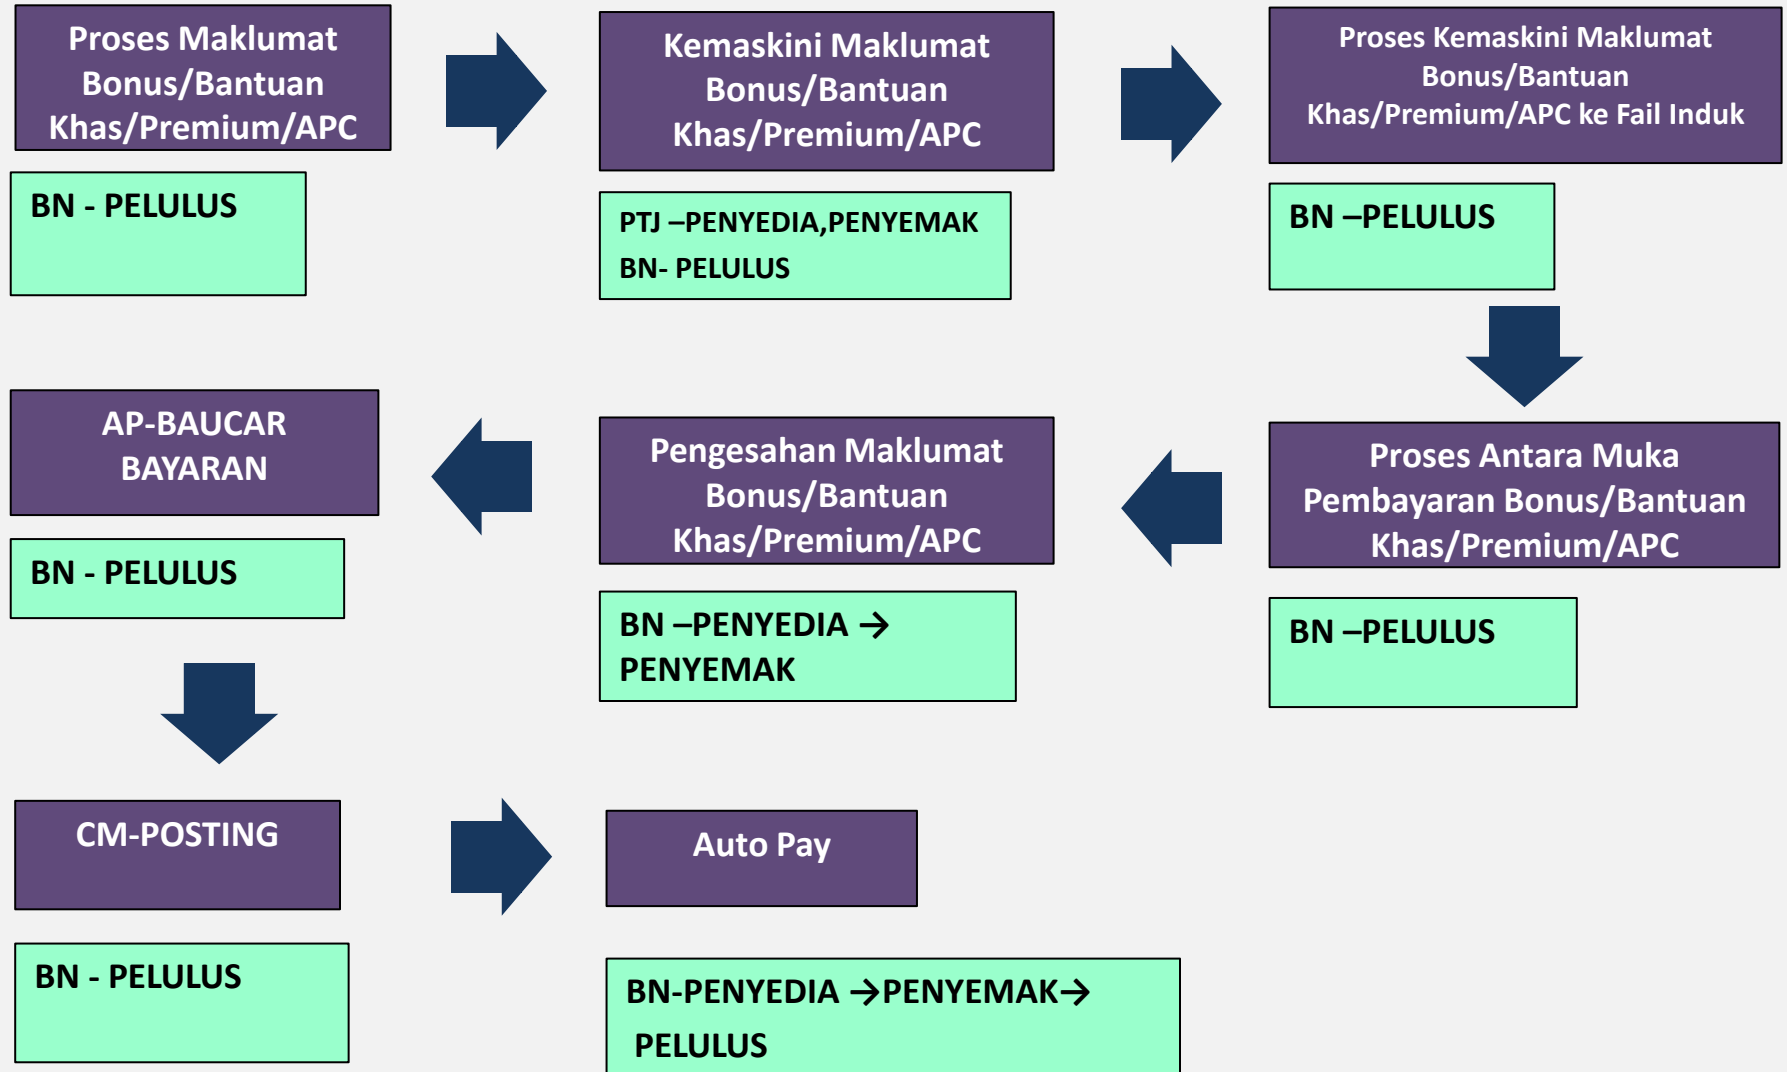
Proses Maklumat Bonus/Bantuan Khas/Premium/APC

BN - PELULUS

Kemaskini Maklumat Bonus/Bantuan Khas/Premium/APC

PTJ –PENYEDIA,PENYEMAK
BN- PELULUS

Proses Kemaskini Maklumat Bonus/Bantuan Khas/Premium/APC ke Fail Induk

BN –PELULUS

Proses Antara Muka Pembayaran Bonus/Bantuan Khas/Premium/APC

BN –PELULUS

Pengesahan Maklumat Bonus/Bantuan Khas/Premium/APC

BN –PENYEDIA → PENYEMAK

AP-BAUCAR BAYARAN

BN - PELULUS

CM-POSTING

BN - PELULUS

Auto Pay

BN-PENYEDIA →PENYEMAK→ PELULUS